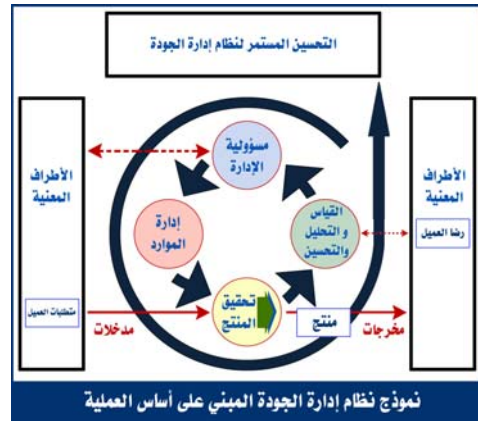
التحسين المستمر لنظام إدارة الجودة

الأطراف المعنية

متطلبات العميل

مسؤولية الإدارة

إدارة الموارد

القياس و التحليل والتحسين

تحقيق المنتج

منتج

مدخلات

مخرجات

الأطراف المعنية

رضا العميل

نموذج نظام إدارة الجودة المبني على أساس العملية